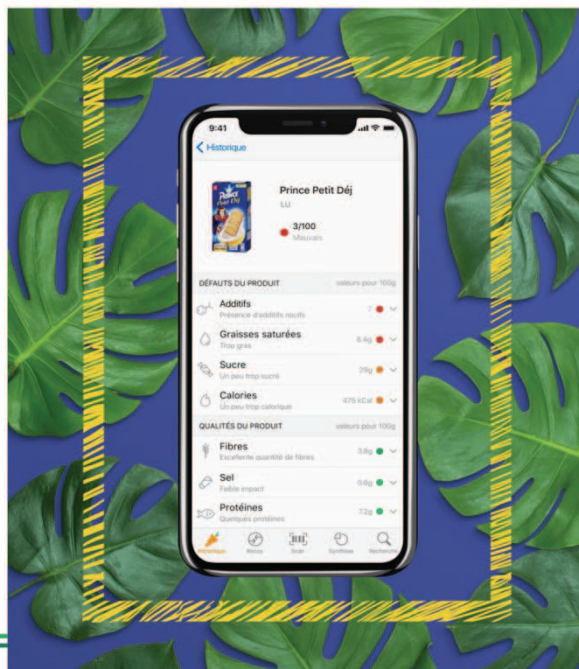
9:41

Historique

Prince Petit Déj
LU

3/100
Mauvais

DÉFAUTS DU PRODUIT valeurs pour 100g

Additifs
Présence d'additifs nocifs 7

Graisses saturées
Trop gras 8.4g

Sucre
Un peu trop sucré 29g

Calories
Un peu trop calorique 475 kCal

QUALITÉS DU PRODUIT valeurs pour 100g

Fibres
Excellente quantité de fibres 3.8g

Sel
Faible impact 0.6g

Protéines
Quelques protéines 7.2g

Historique Repas Scan Synthèse Recherche